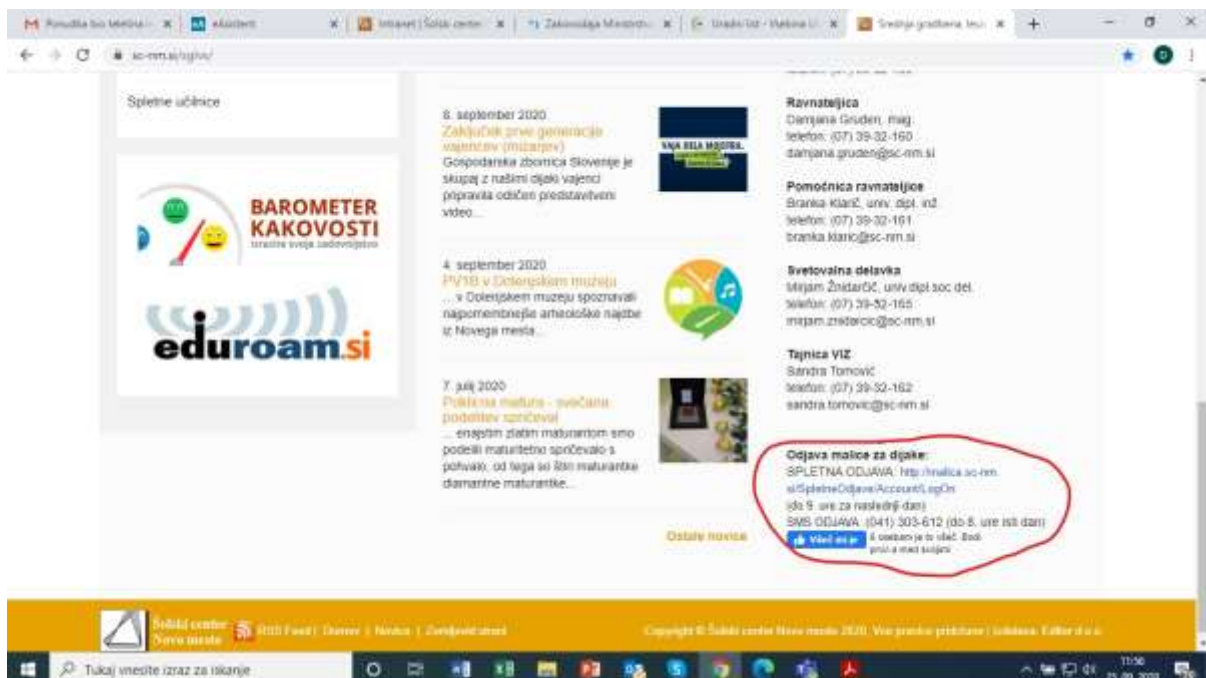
Ponudba bo Metlina | eAsistent | Intranet | Šolski center | Zakonodaja Ministrstvo | Uradni list - Vlakna U | Srednja gradbena, lesn

sc-nm.si/sgliv/

Spletne učilnice

BAROMETER KAKOVOSTI
izrazite svoje zadovoljstvo

eduroam.si

8. september 2020
Zaključek prve generacije vajencev (mizarjev)
Gospodarska zbornica Slovenije je skupaj z našimi dijaki vajenci pripravila odličen predstavitveni video...

VAJA DELA MOJSTRA.

4. september 2020
PV1B v Dolenjskem muzeju
... v Dolenjskem muzeju spoznavali najpomembnejše arheološke najdbe iz Novega mesta...

7. julij 2020
Poklicna matura - svečana podelitev spričeval
... enajstim zlatim maturantom smo podelili maturitetno spričevalo s pohvalo, od tega sta štiri maturantke diamantne maturantke...

Ostale novice

Ravnateljica
Damjana Gruden, mag.
telefon: (07) 39-32-160
damjana.gruden@sc-nm.si

Pomočnica ravnateljice
Branka Klarič, univ. dipl. inž.
telefon: (07) 39-32-161
branka.klaric@sc-nm.si

Svetovalna delavka
Mirjam Žnidaršič, univ.dipl.soc.del.
telefon: (07) 39-32-165
mirjam.znidarsic@sc-nm.si

Tajnica VIZ
Sandra Tomović
telefon: (07) 39-32-162
sandra.tomovic@sc-nm.si

Odjava malice za dijake:
SPLETNA ODJAVA: http://malica.sc-nm.si/SpletneOdjave/Account/LogOn
(do 9. ure za naslednji dan)
SMS ODJAVA: (041) 303-612 (do 8. ure isti dan)
Všeč mi je 6 osebam je to všeč. Bodi prvi a med svojimi

Šolski center Novo mesto | RSS Feed | Doner | Novice | Zemljevid strani
Copyright © Šolski center Novo mesto 2020. Vse pravice pridržane | izdelava: Editor d.o.o.

Tukaj vnesite izraz za iskanje
11:56
25.09.2020